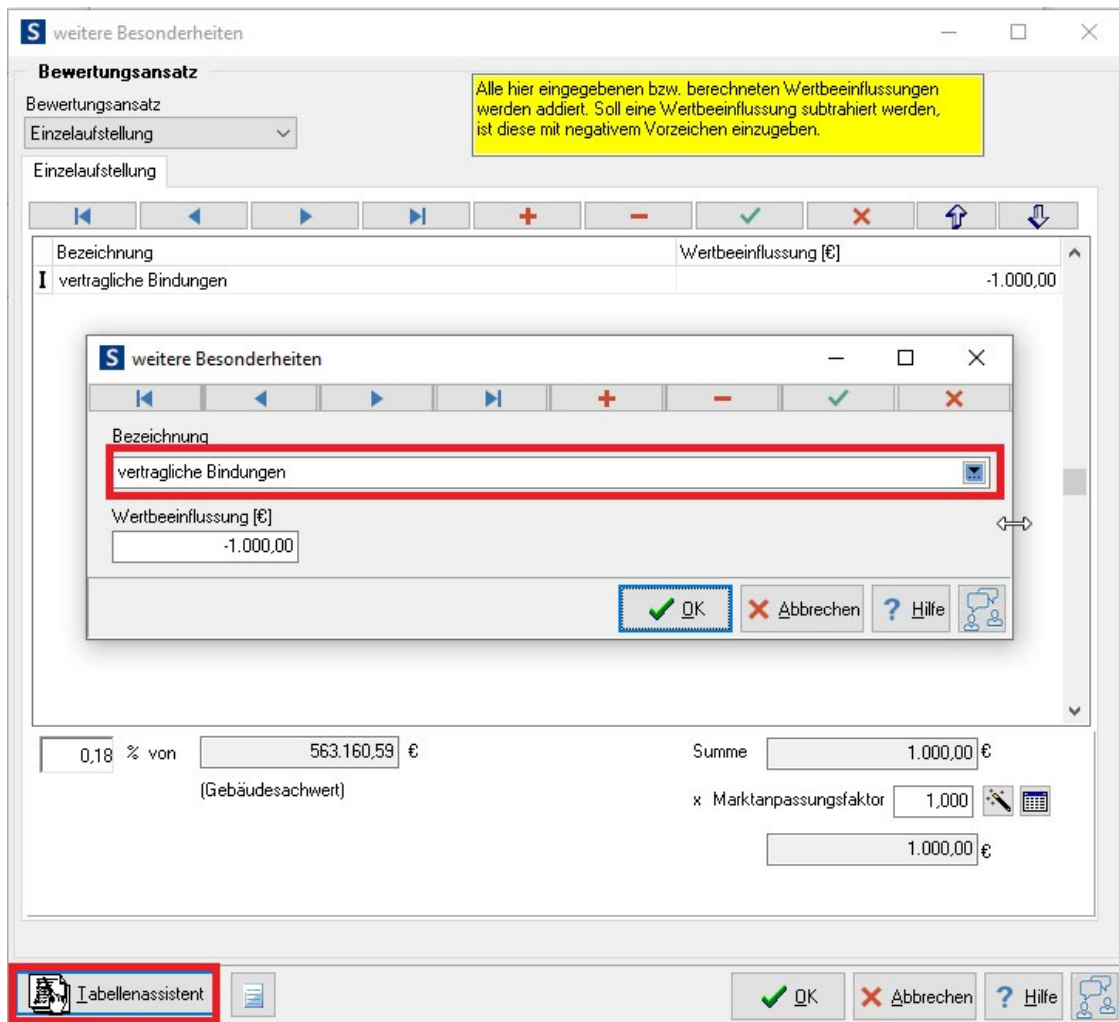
S weitere Besonderheiten

Bewertungsansatz

Bewertungsansatz

Einzelaufstellung

Alle hier eingegebenen bzw. berechneten Wertbeeinflussungen werden addiert. Soll eine Wertbeeinflussung subtrahiert werden, ist diese mit negativem Vorzeichen einzugeben.

Einzelaufstellung

| Bezeichnung | Wertbeeinflussung [€] |
|---|---|
| vertragliche Bindungen | -1.000,00 |

S weitere Besonderheiten

Bezeichnung

vertragliche Bindungen

Wertbeeinflussung [€]

-1.000,00

OK Abbrechen ? Hilfe

0,18 % von 563.160,59 €

(Gebäudesachwert)

Summe 1.000,00 €

x Marktanpassungsfaktor 1,000

1.000,00 €

Tabellenassistent

OK Abbrechen ? Hilfe